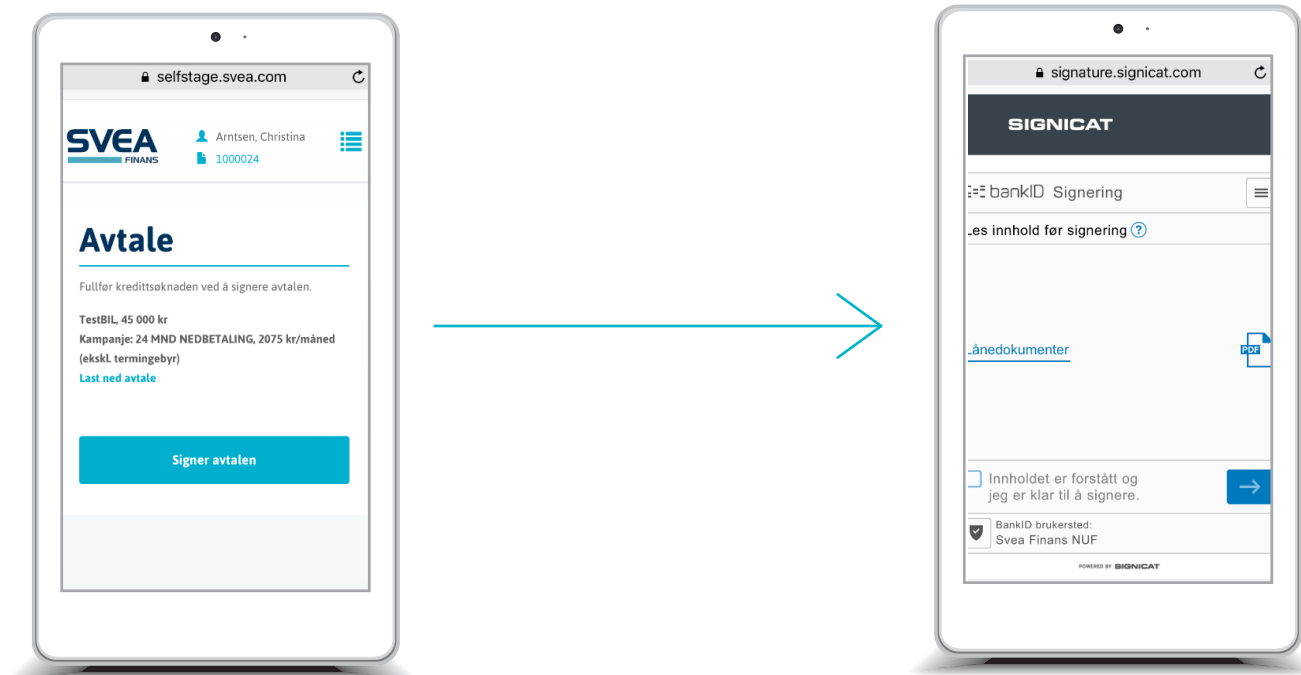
selfstage.svea.com

SVEA FINANS

Arntsen, Christina
1000024

Avtale

Fullfør kredittsøknaden ved å signere avtalen.

TestBIL, 45 000 kr
Kampanje: 24 MND NEDBETALING, 2075 kr/måned (ekskL termingebyr)
Last ned avtale

Signer avtalen

signature.signicat.com

SIGNICAT

bankID Signering

Les innhold før signering ?

Lånedokumenter

PDF

Innholdet er forstått og jeg er klar til å signere.

BankID brukersted:
Svea Finans NUF

POWERED BY SIGNICAT